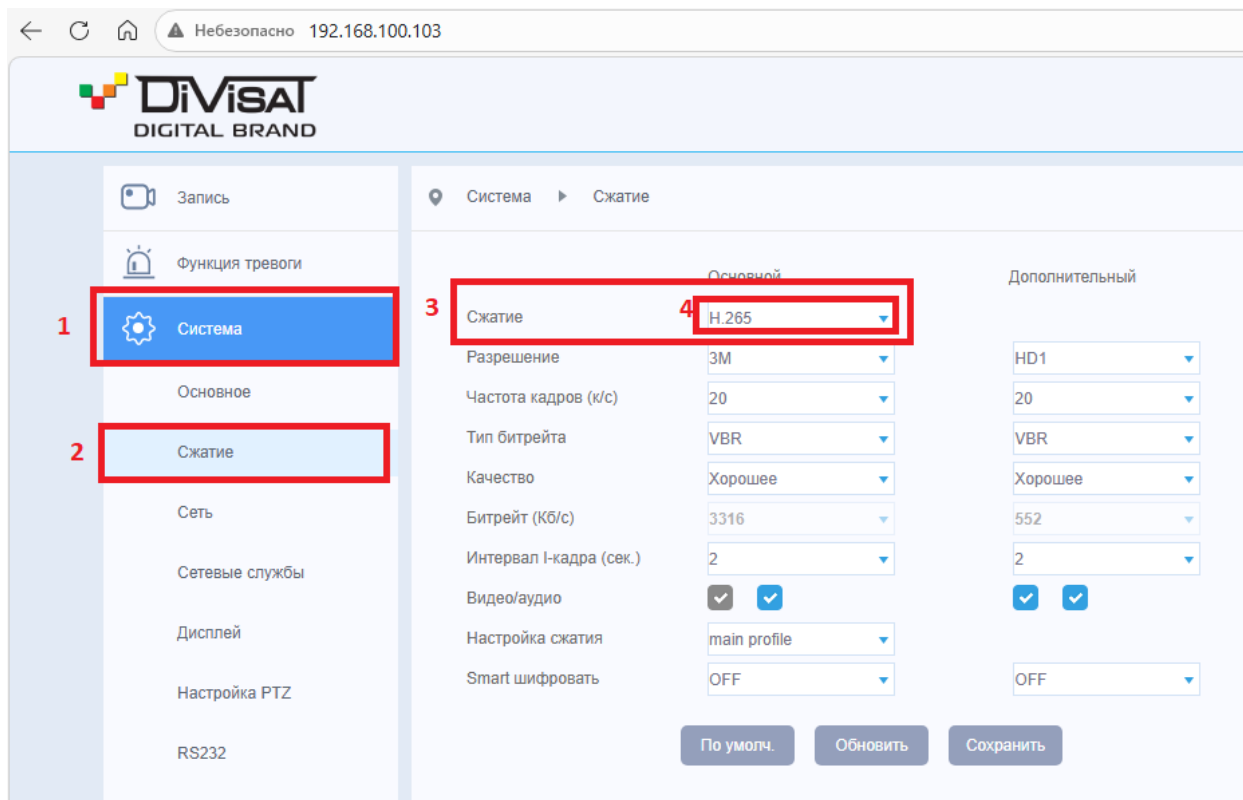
Небезопасно 192.168.100.103

DiVisAT
DIGITAL BRAND

Запись
Функция тревоги
1
Система
Основное
2
Сжатие
Сеть
Сетевые службы
Дисплей
Настройка PTZ
RS232

Система ▸ Сжатие

3
Основной
Дополнительный

| | Основной | Дополнительный |
|---|---|---|
| Сжатие | 4 H.265 | |
| Разрешение | 3M | HD1 |
| Частота кадров (к/с) | 20 | 20 |
| Тип битрейта | VBR | VBR |
| Качество | Хорошее | Хорошее |
| Битрейт (Кб/с) | 3316 | 552 |
| Интервал I-кадра (сек.) | 2 | 2 |
| Видео/аудио | | |
| Настройка сжатия | main profile | |
| Smart шифровать | OFF | OFF |

По умолч. Обновить Сохранить